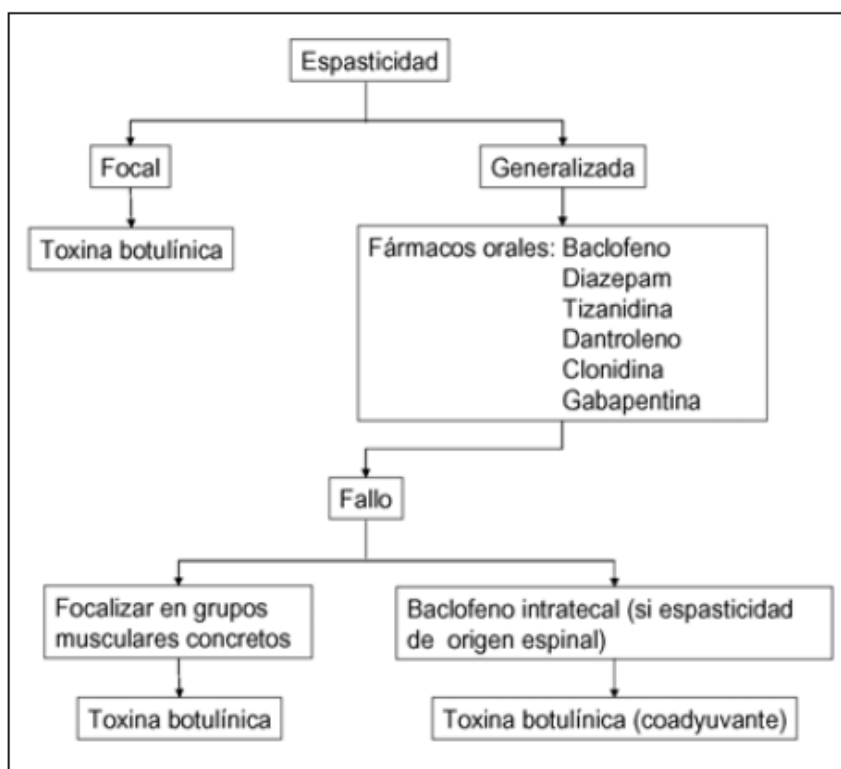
Espasticidad

Focal

Generalizada

Toxina botulínica

Fármacos orales: Baclofeno
Diazepam
Tizanidina
Dantroleno
Clonidina
Gabapentina

Fallo

Focalizar en grupos musculares concretos

Baclofeno intratecal (si espasticidad de origen espinal)

Toxina botulínica

Toxina botulínica (coadyuvante)